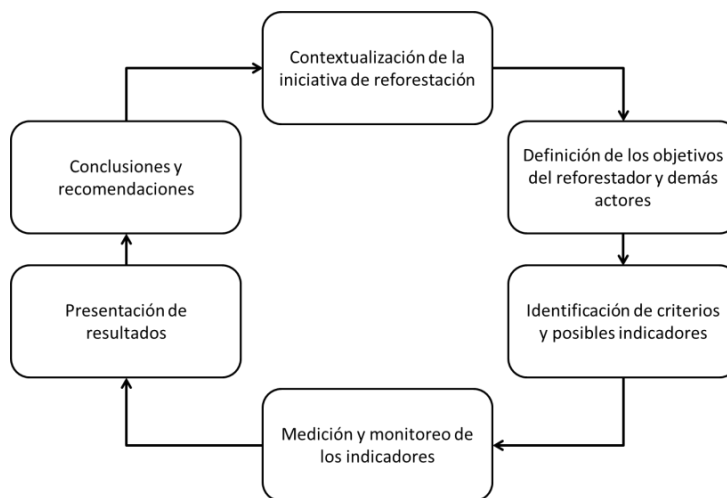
Contextualización de la iniciativa de reforestación

Definición de los objetivos del reforestador y demás actores

Identificación de criterios y posibles indicadores

Medición y monitoreo de los indicadores

Presentación de resultados

Conclusiones y recomendaciones